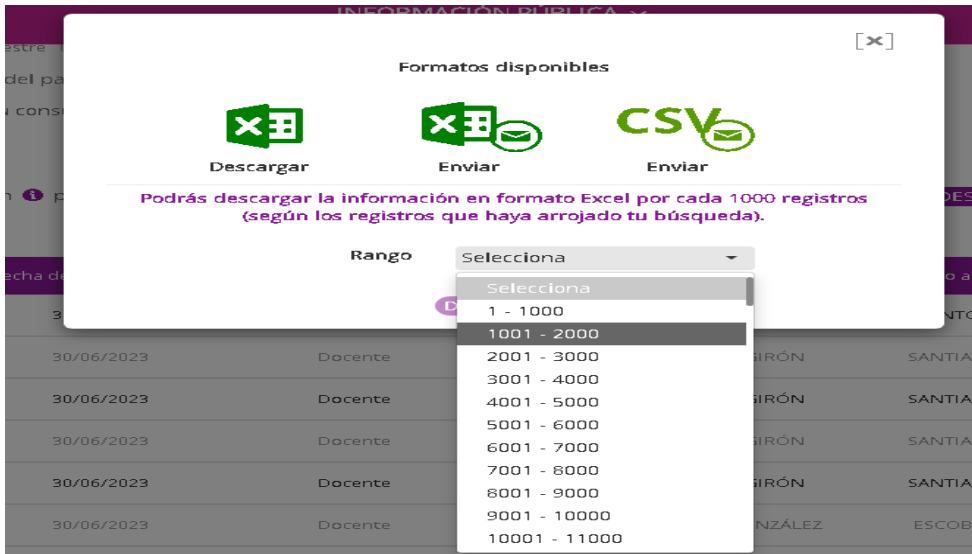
INFORMACIÓN PÚBLICA

[x]

Formatos disponibles

Descargar

Enviar

CSV

Enviar

Podrás descargar la información en formato Excel por cada 1000 registros (según los registros que haya arrojado tu búsqueda).

Rango

Selecciona

Selecciona
1 - 1000
1001 - 2000
2001 - 3000
3001 - 4000
4001 - 5000
5001 - 6000
6001 - 7000
7001 - 8000
8001 - 9000
9001 - 10000
10001 - 11000

estre
del pa
u cons
n
echa de

| 30/06/2023 | Docente | GIRÓN | SANTIA |
|---|---|---|---|
| 30/06/2023 | Docente | GIRÓN | SANTIA |
| 30/06/2023 | Docente | GIRÓN | SANTIA |
| 30/06/2023 | Docente | GIRÓN | SANTIA |
| 30/06/2023 | Docente | NZÁLEZ | ESCOB |